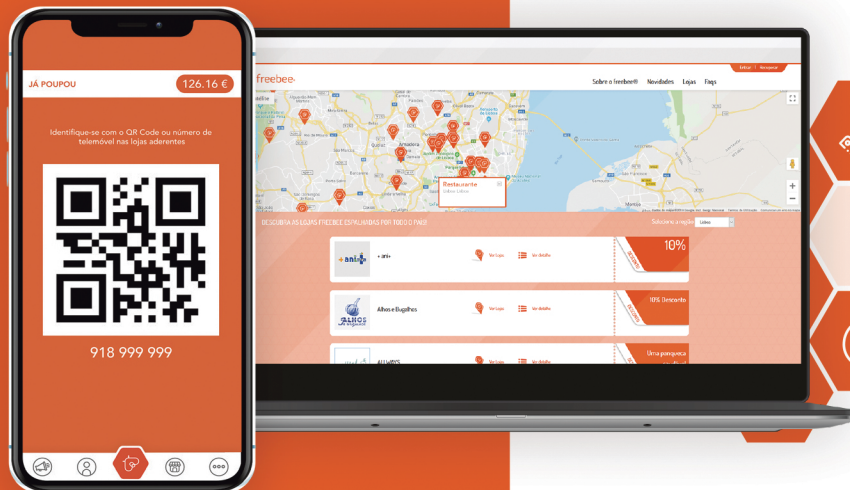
JÁ POUPOU
126.16 €

Identifique-se com o QR Code ou número de telemóvel nas lojas aderentes

918 999 999

freebee

Entrar | Registar

Sobre o freebee® Novidades Lojas Faqs

Restaurante

DESCUBRA AS LOJAS FREEBEE ESPALHADAS POR TODO O PAÍS

Selecione a região Lisboa

+ ani+
Ver Lojas
Ver detalhe
10%

Alhos e Bugalhos
Ver Lojas
Ver detalhe
10% Desconto

ALWAYS
Uma pongueca

ALHOS